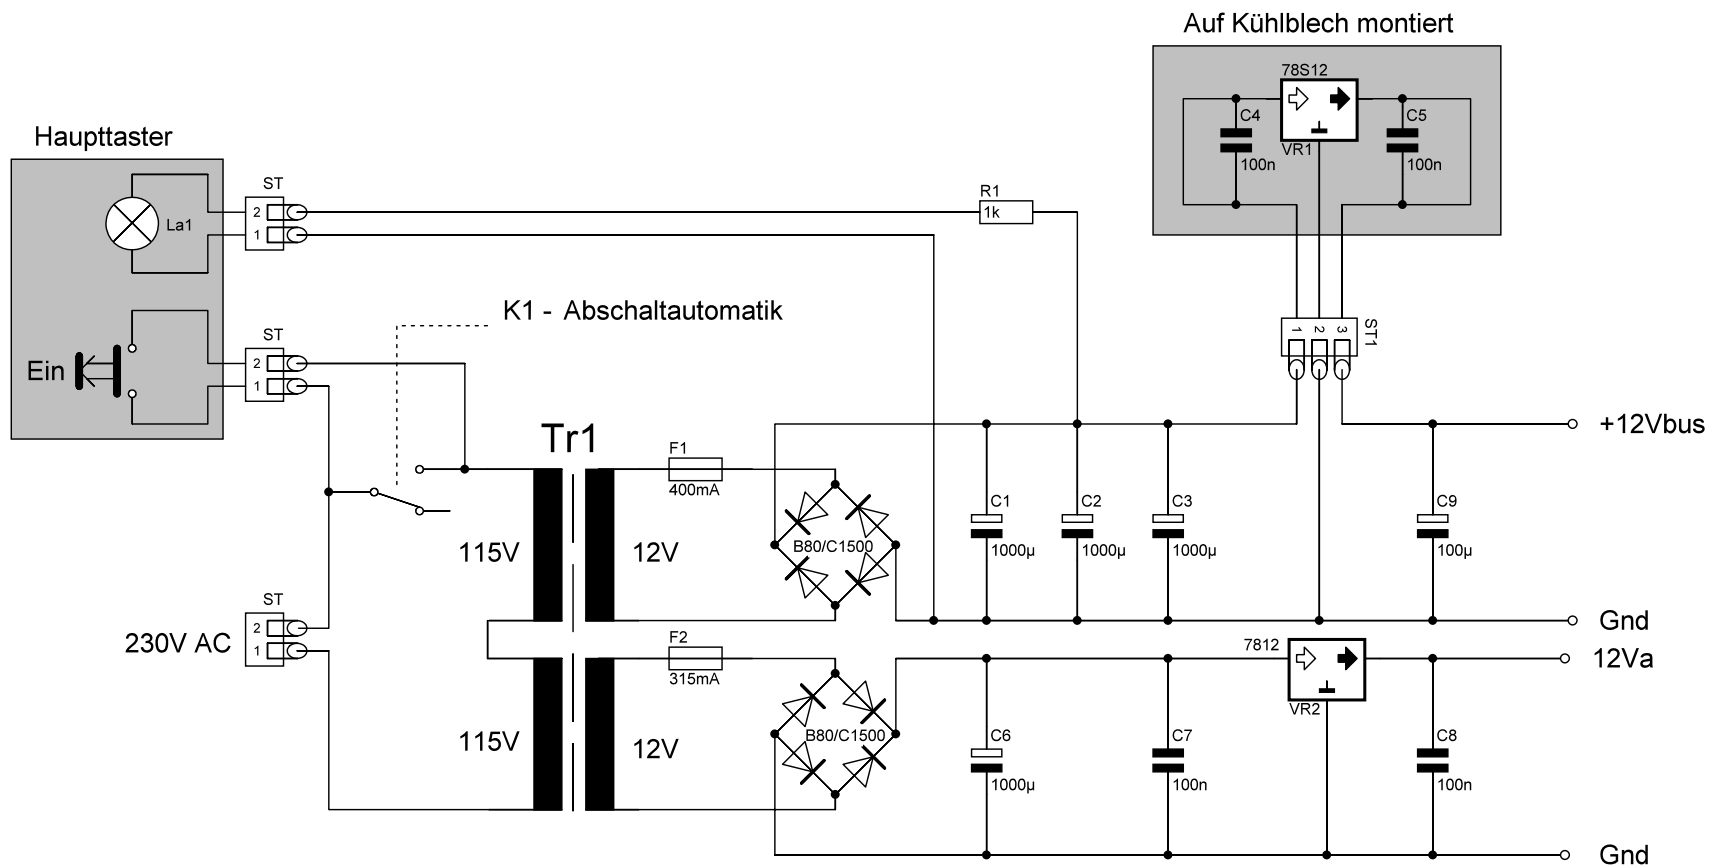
Auf Kühlblech montiert

78S12

C4

100n

VR1

C5

100n

Haupttaster

ST

2

1

La1

R1

1k

K1 - Abschaltautomatik

ST

2

1

Ein

1 2 3

ST1

+12Vbus

Tr1

F1

400mA

115V

12V

B80/C1500

C1

1000µ

C2

1000µ

C3

1000µ

C9

100µ

ST

2

1

230V AC

Gnd

F2

315mA

7812

VR2

12Va

115V

12V

B80/C1500

C6

1000µ

C7

100n

C8

100n

Gnd